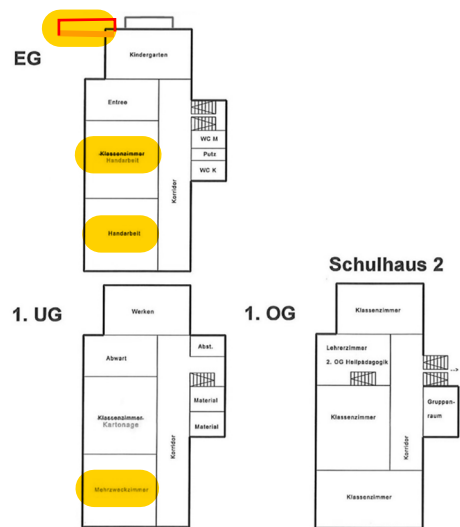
EG

Kindergarten

Entree

WC M

Putz

WC K

Klassenzimmer
Handarbeit

Korridor

Handarbeit

Schulhaus 2

1. UG

Werken

Abwart

Abst.

Material

Material

Klassenzimmer
Kartonage

Korridor

Mehrzweckzimmer

1. OG

Klassenzimmer

Lehrerzimmer
2. OG Heilpädagogik

Gruppenraum

Klassenzimmer

Korridor

Klassenzimmer